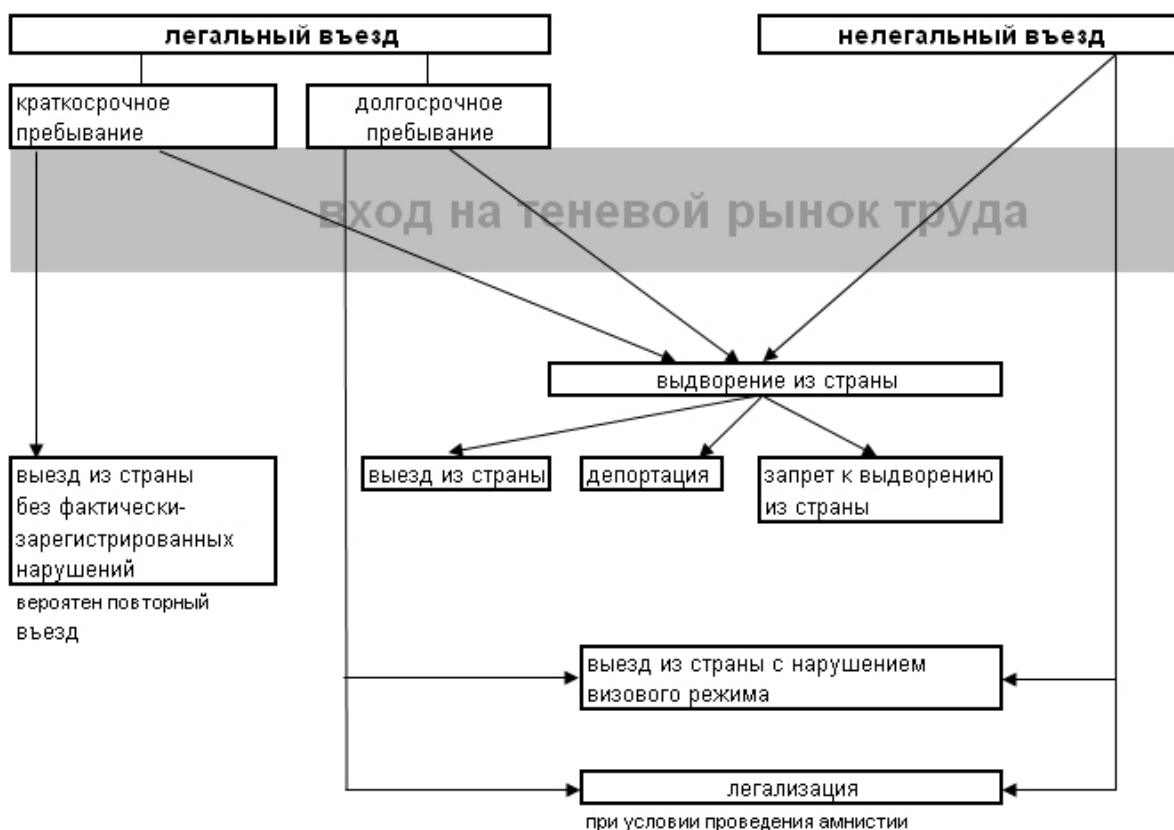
легальный въезд

нелегальный въезд

краткосрочное пребывание

долгосрочное пребывание

вход на теневой рынок труда

выдворение из страны

выезд из страны без фактически-зарегистрированных нарушений

вероятен повторный въезд

выезд из страны

депортация

запрет к выдворению из страны

выезд из страны с нарушением визового режима

легализация

при условии проведения амнистии